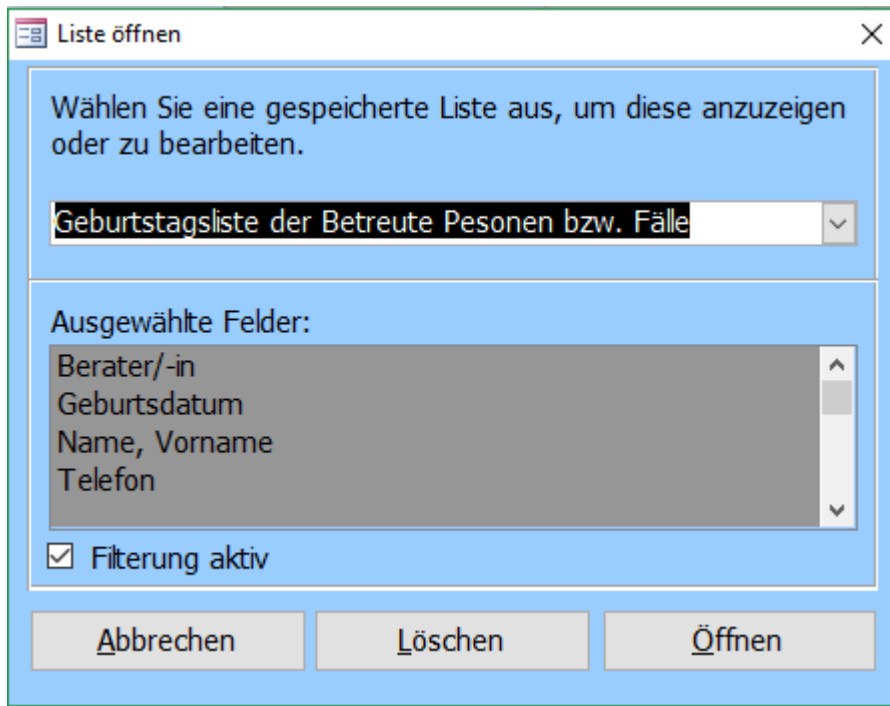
Liste öffnen

Wählen Sie eine gespeicherte Liste aus, um diese anzuzeigen oder zu bearbeiten.

Geburtstagsliste der Betreute Pesonen bzw. Fälle

Ausgewählte Felder:

Berater/-in
Geburtsdatum
Name, Vorname
Telefon

☑ Filterung aktiv

Abbrechen | Löschen | Öffnen